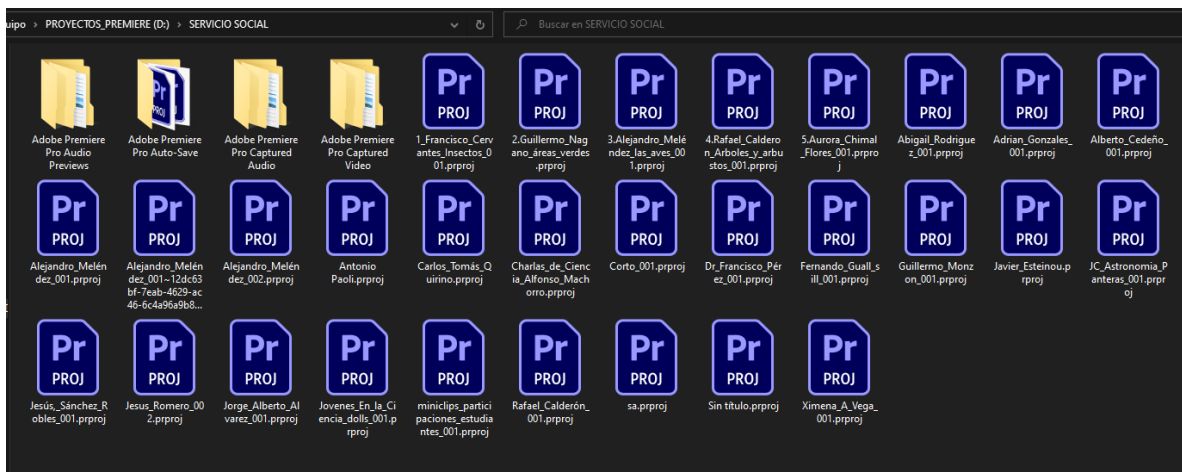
uipo > PROYECTOS_PREMIERE (D:) > SERVICIO SOCIAL

Buscar en SERVICIO SOCIAL

Adobe Premiere Pro Audio Previews

Adobe Premiere Pro Auto-Save

Adobe Premiere Pro Captured Audio

Adobe Premiere Pro Captured Video

Pr PROJ 1_Francisco_Cervantes_Insectos_001.prproj

Pr PROJ 2.Guillermo_Nagano_áreas_verdes.prproj

Pr PROJ 3.Alejandro_Meléndez_las_aves_001.prproj

Pr PROJ 4.Rafael_Calderon_Arboles_y_arbustos_001.prproj

Pr PROJ 5.Aurora_Chimal_Flores_001.prproj

Pr PROJ Abigail_Rodriguez_001.prproj

Pr PROJ Adrian_Gonzales_001.prproj

Pr PROJ Alberto_Cedeño_001.prproj

Pr PROJ Alejandro_Meléndez_001.prproj

Pr PROJ Alejandro_Meléndez_001~12dc63bf-7eab-4629-ac46-6c4a96a9b8...

Pr PROJ Alejandro_Meléndez_002.prproj

Pr PROJ Antonio Paoli.prproj

Pr PROJ Carlos_Tomás_Quirino.prproj

Pr PROJ Charlas_de_Ciencia_Alfonso_Machorro.prproj

Pr PROJ Corto_001.prproj

Pr PROJ Dr_Francisco_Pérez_001.prproj

Pr PROJ Fernando_Guall_sill_001.prproj

Pr PROJ Guillermo_Monzon_001.prproj

Pr PROJ Javier_Esteinou.prproj

Pr PROJ JC_Astronomia_Panteras_001.prproj

Pr PROJ Jesús_Sánchez_Robles_001.prproj

Pr PROJ Jesus_Romero_002.prproj

Pr PROJ Jorge_Alberto_Alvarez_001.prproj

Pr PROJ Jovenes_En_la_Ciencia_dolls_001.prproj

Pr PROJ miniclips_participaciones_estudiantes_001.prproj

Pr PROJ Rafael_Calderón_001.prproj

Pr PROJ sa.prproj

Pr PROJ Sin título.prproj

Pr PROJ Ximena_A_Vega_001.prproj